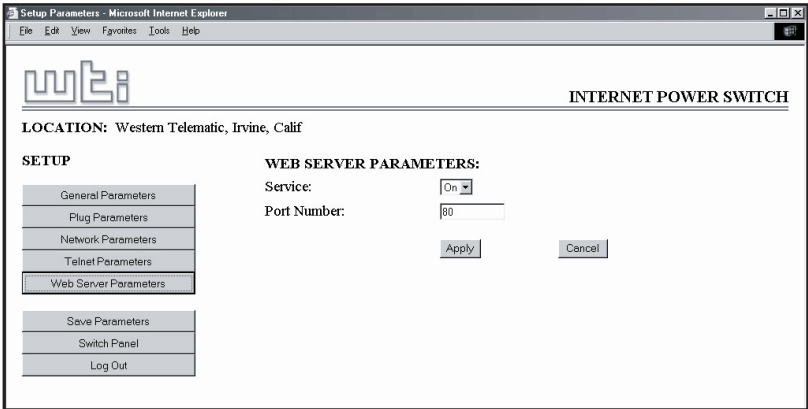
Setup Parameters - Microsoft Internet Explorer

File Edit View Favorites Tools Help

wti

INTERNET POWER SWITCH

LOCATION: Western Telematic, Irvine, Calif

SETUP

General Parameters
Plug Parameters
Network Parameters
Telnet Parameters
Web Server Parameters

Save Parameters
Switch Panel
Log Out

WEB SERVER PARAMETERS:

Service: On

Port Number: 80

Apply Cancel